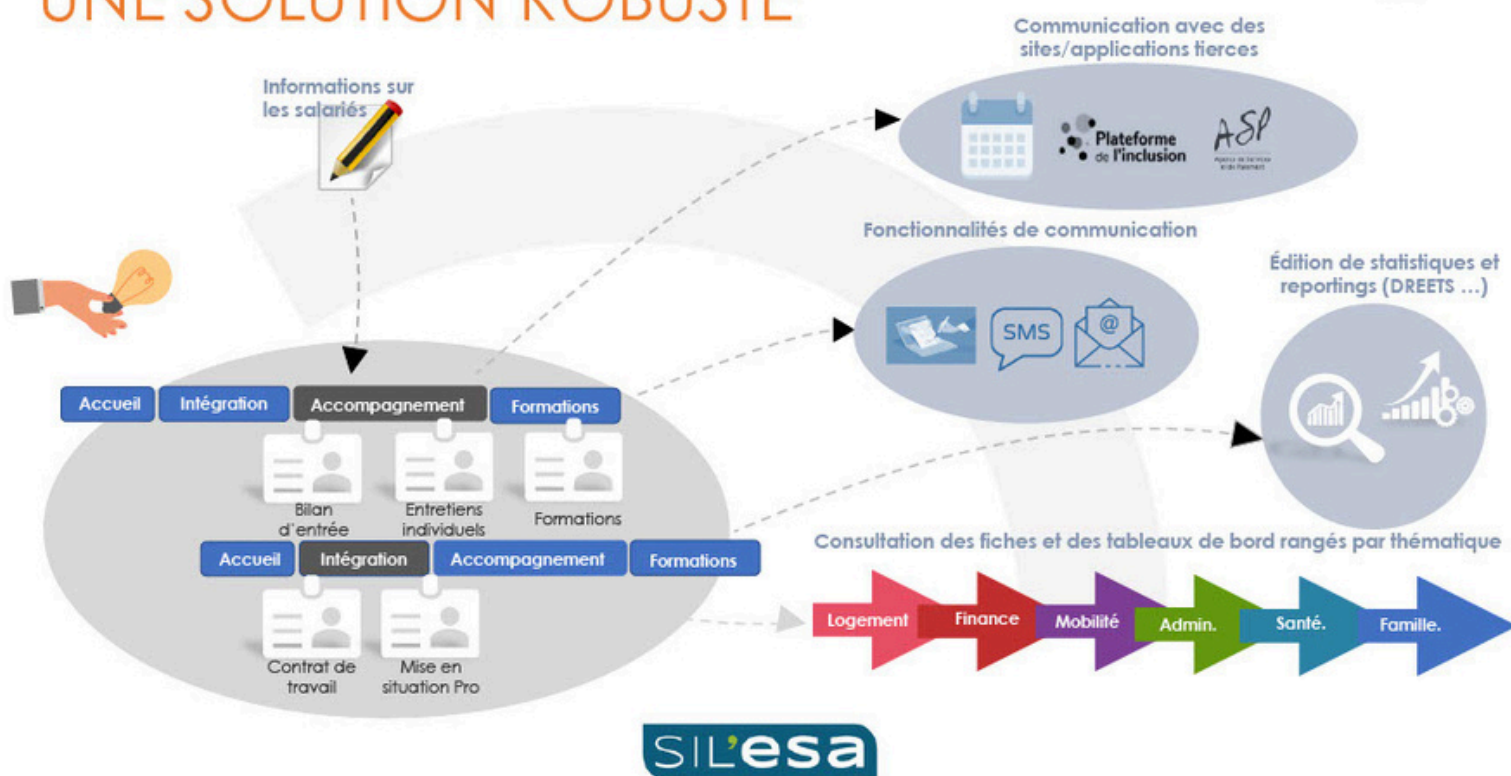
UNE SOLUTION ROBUSTE

Informations sur les salariés

Communication avec des sites/applications tierces

Plateforme de l'inclusion

ASP

Fonctionnalités de communication

SMS

Édition de statistiques et reportings (DREETS ...)

Accueil | Intégration | Accompagnement | Formations

Bilan d'entrée

Entretiens individuels

Formations

Accueil | Intégration | Accompagnement | Formations

Contrat de travail

Mise en situation Pro

Consultation des fiches et des tableaux de bord rangés par thématique

Logement | Finance | Mobilité | Admin. | Santé. | Famille.

SIL'esa